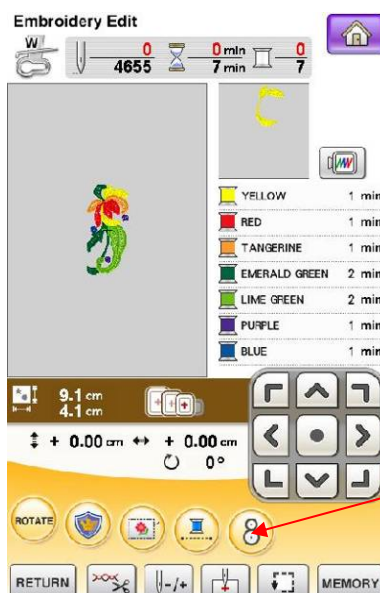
Embroidery Edit

W

0
4655

0 min
7 min

0
7

YELLOW 1 min
RED 1 min
TANGERINE 1 min
EMERALD GREEN 2 min
LIME GREEN 2 min
PURPLE 1 min
BLUE 1 min

9.1 cm
4.1 cm

+ 0.00 cm
+ 0.00 cm
0°

ROTATE

RETURN
MEMORY